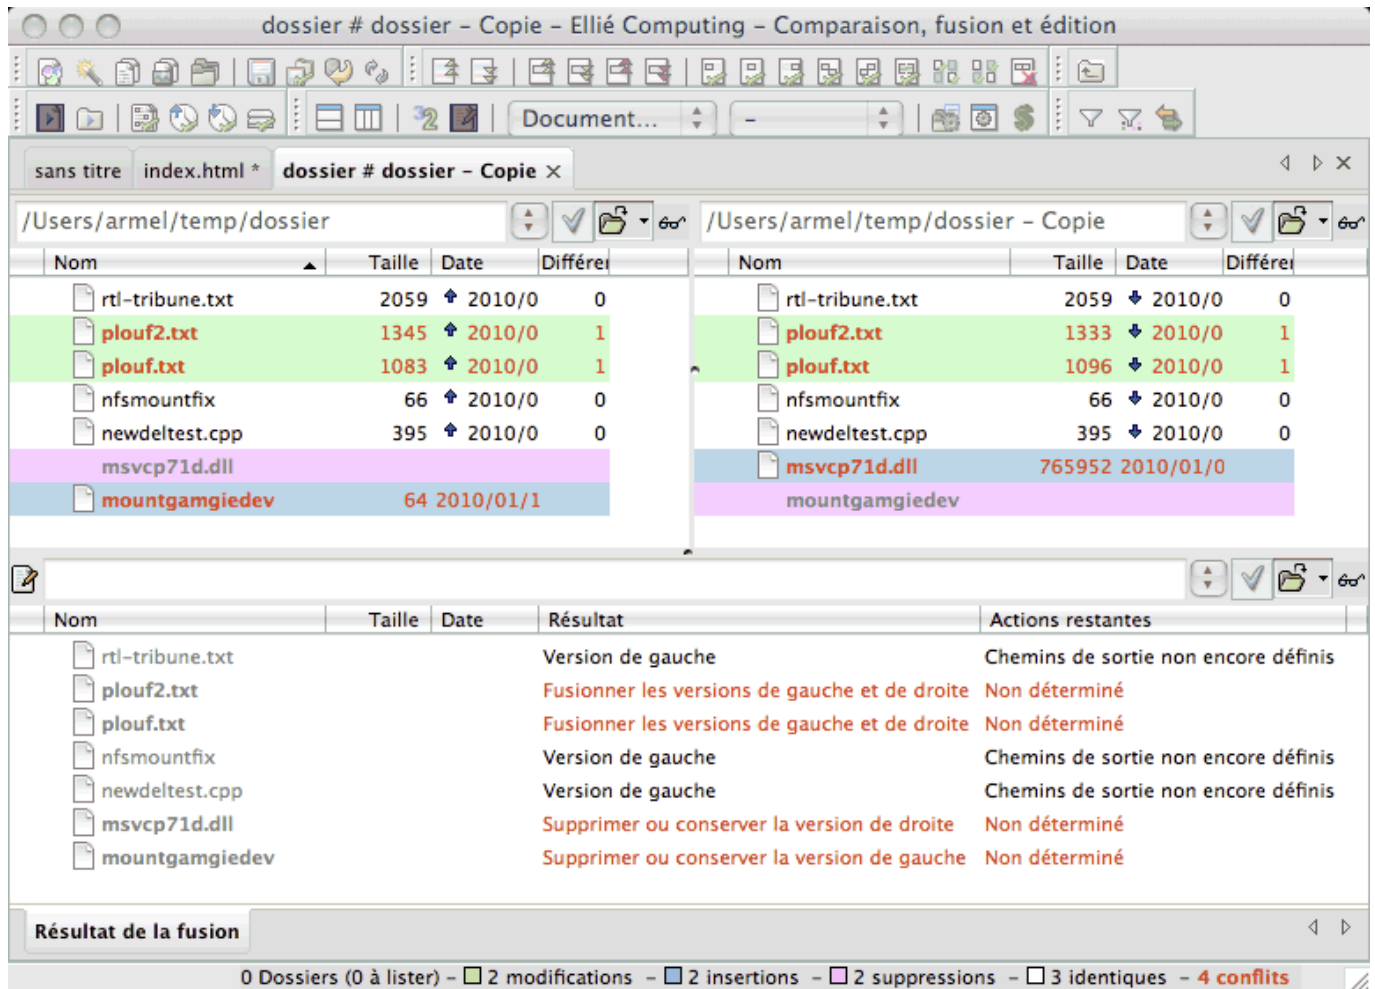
dossier # dossier - Copie - Ellié Computing - Comparaison, fusion et édition

Document...

-

sans titre

index.html *

dossier # dossier - Copie

/Users/armel/temp/dossier

/Users/armel/temp/dossier - Copie

| Nom | Taille | Date | Différe |
|---|---|---|---|
| rtl-tribune.txt | 2059 | 2010/0 | 0 |
| plouf2.txt | 1345 | 2010/0 | 1 |
| plouf.txt | 1083 | 2010/0 | 1 |
| nfsmountfix | 66 | 2010/0 | 0 |
| newdeltest.cpp | 395 | 2010/0 | 0 |
| msvcp71d.dll | | | |
| mountgamgiedev | 64 | 2010/01/1 | |

| Nom | Taille | Date | Différe |
|---|---|---|---|
| rtl-tribune.txt | 2059 | 2010/0 | 0 |
| plouf2.txt | 1333 | 2010/0 | 1 |
| plouf.txt | 1096 | 2010/0 | 1 |
| nfsmountfix | 66 | 2010/0 | 0 |
| newdeltest.cpp | 395 | 2010/0 | 0 |
| msvcp71d.dll | 765952 | 2010/01/0 | |
| mountgamgiedev | | | |

| Nom | Taille | Date | Résultat | Actions restantes |
|---|---|---|---|---|
| rtl-tribune.txt | | | Version de gauche | Chemins de sortie non encore définis |
| plouf2.txt | | | Fusionner les versions de gauche et de droite | Non déterminé |
| plouf.txt | | | Fusionner les versions de gauche et de droite | Non déterminé |
| nfsmountfix | | | Version de gauche | Chemins de sortie non encore définis |
| newdeltest.cpp | | | Version de gauche | Chemins de sortie non encore définis |
| msvcp71d.dll | | | Supprimer ou conserver la version de droite | Non déterminé |
| mountgamgiedev | | | Supprimer ou conserver la version de gauche | Non déterminé |

Résultat de la fusion

0 Dossiers (0 à lister) - 2 modifications - 2 insertions - 2 suppressions - 3 identiques - 4 conflits